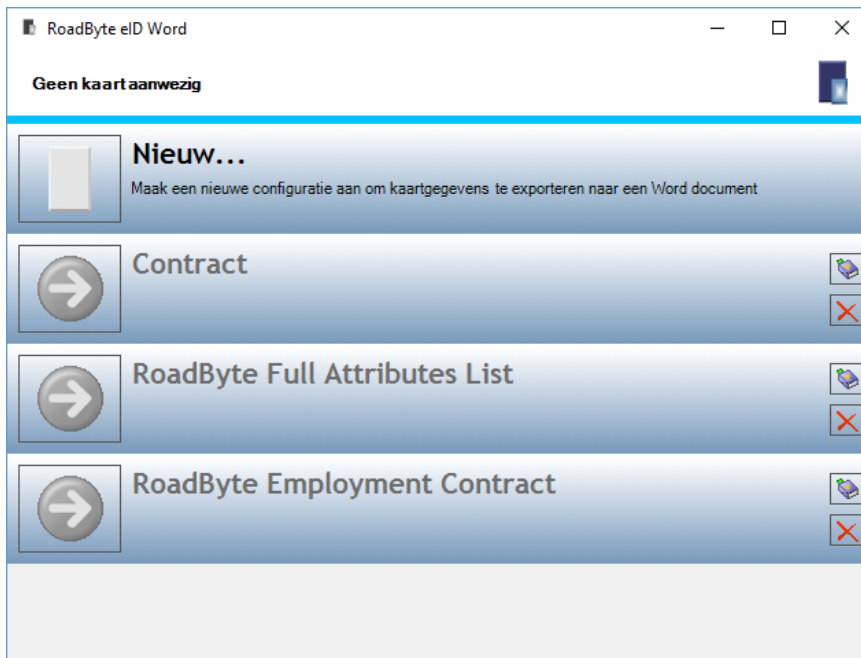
RoadByte eID Word

Geen kaart aanwezig

Nieuw...

Maak een nieuwe configuratie aan om kaartgegevens te exporteren naar een Word document

Contract

RoadByte Full Attributes List

RoadByte Employment Contract